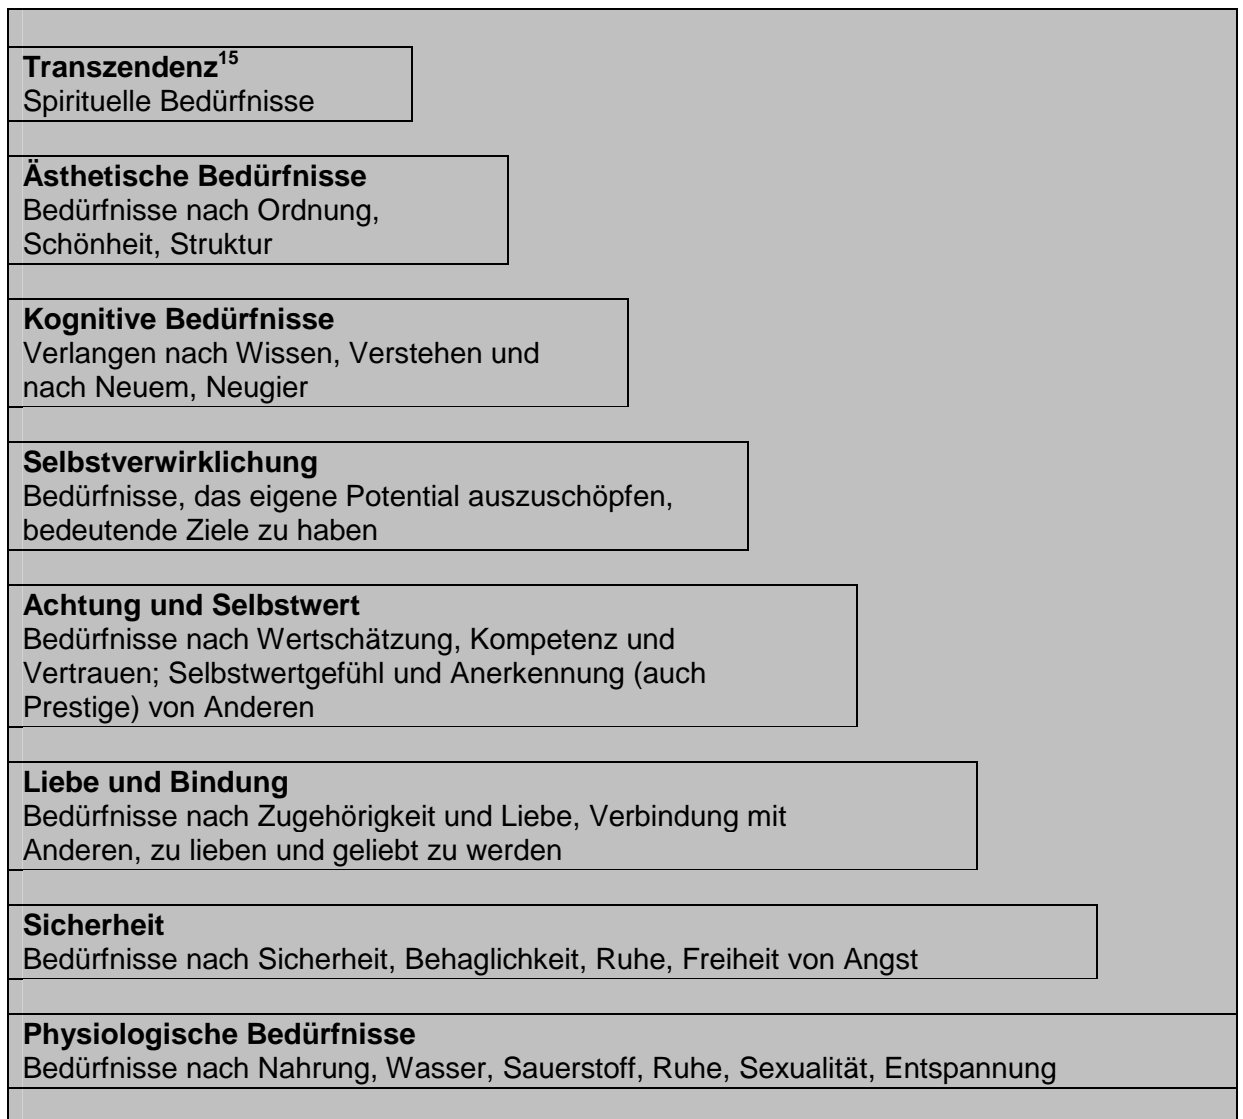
**Transzendenz$^{15}$**
Spirituelle Bedürfnisse

**Ästhetische Bedürfnisse**
Bedürfnisse nach Ordnung, Schönheit, Struktur

**Kognitive Bedürfnisse**
Verlangen nach Wissen, Verstehen und nach Neuem, Neugier

**Selbstverwirklichung**
Bedürfnisse, das eigene Potential auszuschöpfen, bedeutende Ziele zu haben

**Achtung und Selbstwert**
Bedürfnisse nach Wertschätzung, Kompetenz und Vertrauen; Selbstwertgefühl und Anerkennung (auch Prestige) von Anderen

**Liebe und Bindung**
Bedürfnisse nach Zugehörigkeit und Liebe, Verbindung mit Anderen, zu lieben und geliebt zu werden

**Sicherheit**
Bedürfnisse nach Sicherheit, Behaglichkeit, Ruhe, Freiheit von Angst

**Physiologische Bedürfnisse**
Bedürfnisse nach Nahrung, Wasser, Sauerstoff, Ruhe, Sexualität, Entspannung